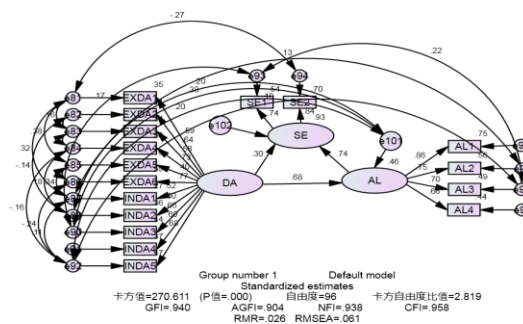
-.27
.13
.22
.17
.35
.20
.32
.20
.54
.70
.74
.64
.93
.32
.14
.16
.24
.30
.74
.68
.46
.86
.75
.70
.66
.75
e102
e101
SE1
SE2
SE
DA
AL
AL1
AL2
AL3
AL4
EXDA1
EXDA2
EXDA3
EXDA4
EXDA5
EXDA6
INDA1
INDA2
INDA3
INDA4
INDA5
e8
e82
e83
e84
e85
e86
e87
e88
e89
e90
e91
e92
e93
e94
Group number 1 Default model
Standardized estimates
卡方值=270.611 (P值=.000) 自由度=96 卡方自由度比值=2.819
GFI=.940 AGFI=.904 NFI=.938 CFI=.958
RMR=.026 RMSEA=.061